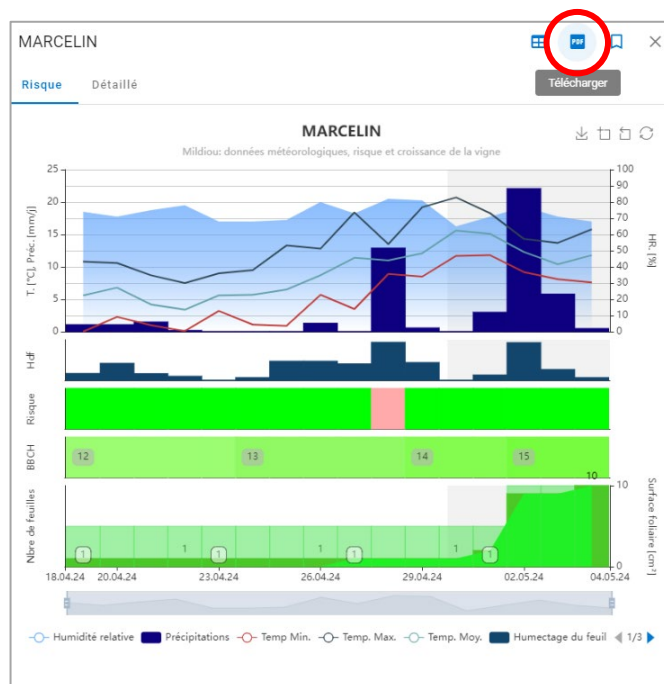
MARCELIN

PDF

Télécharger

Risque Détaillé

MARCELIN

Mildiou: données météorologiques, risque et croissance de la vigne

T. [°C], Préc. [mm/j]

25
20
15
10
5
0

HR. [%]

100
90
80
70
60
50
40
30
20
10
0

Hdf

Risque

BBCH

12
13
14
15

Nbre de feuilles

Surface foliaire [cm²]

10
0

1
1
1
1
1
1
1
10

18.04.24 20.04.24 23.04.24 26.04.24 29.04.24 02.05.24 04.05.24

Humidité relative Précipitations Temp Min. Temp. Max. Temp. Moy. Humectage du feuil 1/3